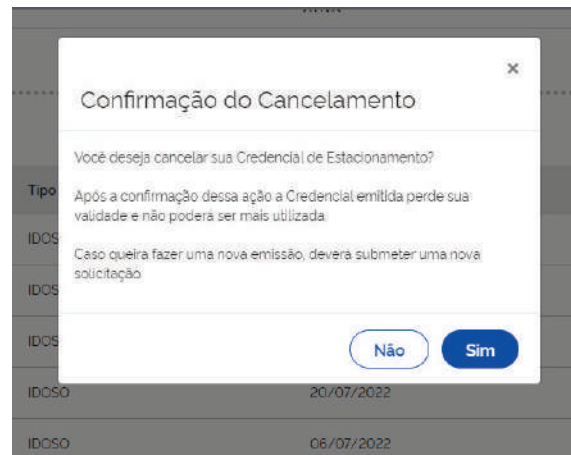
×

Confirmação do Cancelamento

Você deseja cancelar sua Credencial de Estacionamento?

Após a confirmação dessa ação a Credencial emitida perde sua validade e não poderá ser mais utilizada

Caso queira fazer uma nova emissão, deverá submeter uma nova solicitação

Não Sim

Tipo
IDOS
IDOS
IDOS
IDOSO 20/07/2022
IDOSO 06/07/2022